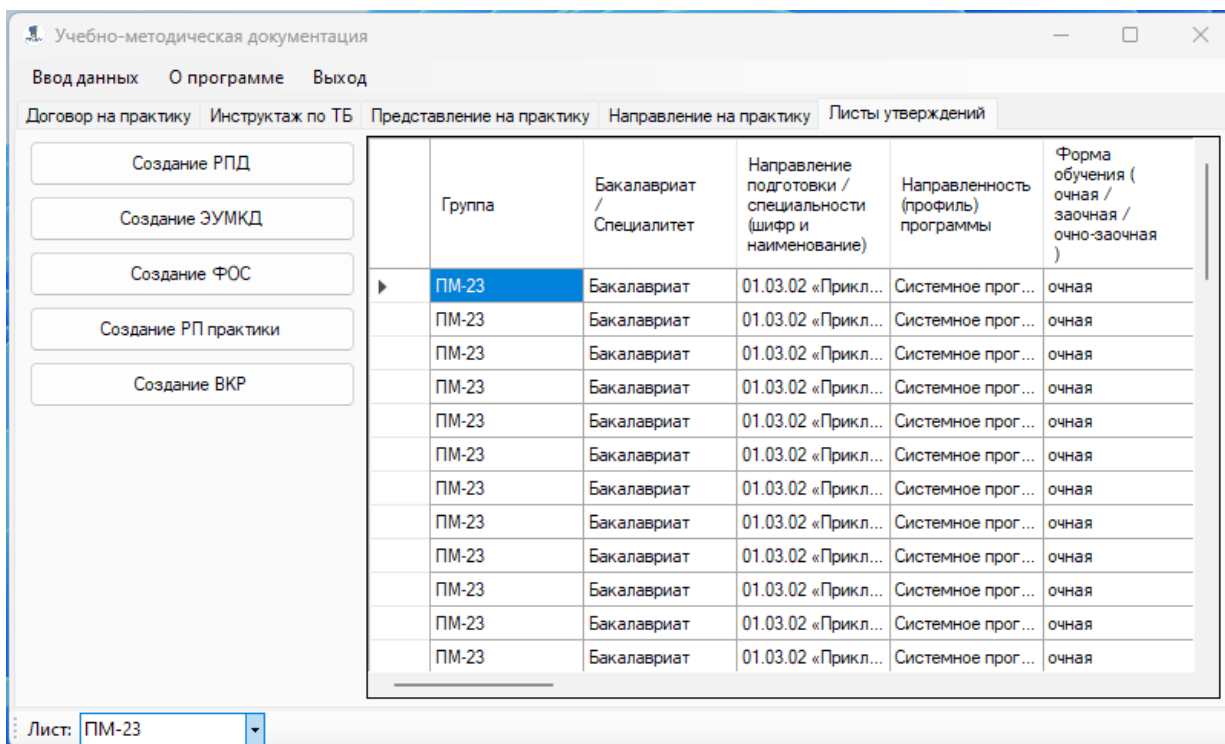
Учебно-методическая документация

Ввод данных О программе Выход

Договор на практику Инструктаж по ТБ Представление на практику Направление на практику Листы утверждений

Создание РПД

Создание ЭУМКД

Создание ФОС

Создание РП практики

Создание ВКР

| | Группа | Бакалавриат / Специалитет | Направление подготовки / специальности (шифр и наименование) | Направленность (профиль) программы | Форма обучения ( очная / заочная / очно-заочная ) |
|---|---|---|---|---|---|
| ▶ | ПМ-23 | Бакалавриат | 01.03.02 «Прикл... | Системное прог... | очная |
| | ПМ-23 | Бакалавриат | 01.03.02 «Прикл... | Системное прог... | очная |
| | ПМ-23 | Бакалавриат | 01.03.02 «Прикл... | Системное прог... | очная |
| | ПМ-23 | Бакалавриат | 01.03.02 «Прикл... | Системное прог... | очная |
| | ПМ-23 | Бакалавриат | 01.03.02 «Прикл... | Системное прог... | очная |
| | ПМ-23 | Бакалавриат | 01.03.02 «Прикл... | Системное прог... | очная |
| | ПМ-23 | Бакалавриат | 01.03.02 «Прикл... | Системное прог... | очная |
| | ПМ-23 | Бакалавриат | 01.03.02 «Прикл... | Системное прог... | очная |
| | ПМ-23 | Бакалавриат | 01.03.02 «Прикл... | Системное прог... | очная |
| | ПМ-23 | Бакалавриат | 01.03.02 «Прикл... | Системное прог... | очная |
| | ПМ-23 | Бакалавриат | 01.03.02 «Прикл... | Системное прог... | очная |
| | ПМ-23 | Бакалавриат | 01.03.02 «Прикл... | Системное прог... | очная |

Лист: ПМ-23